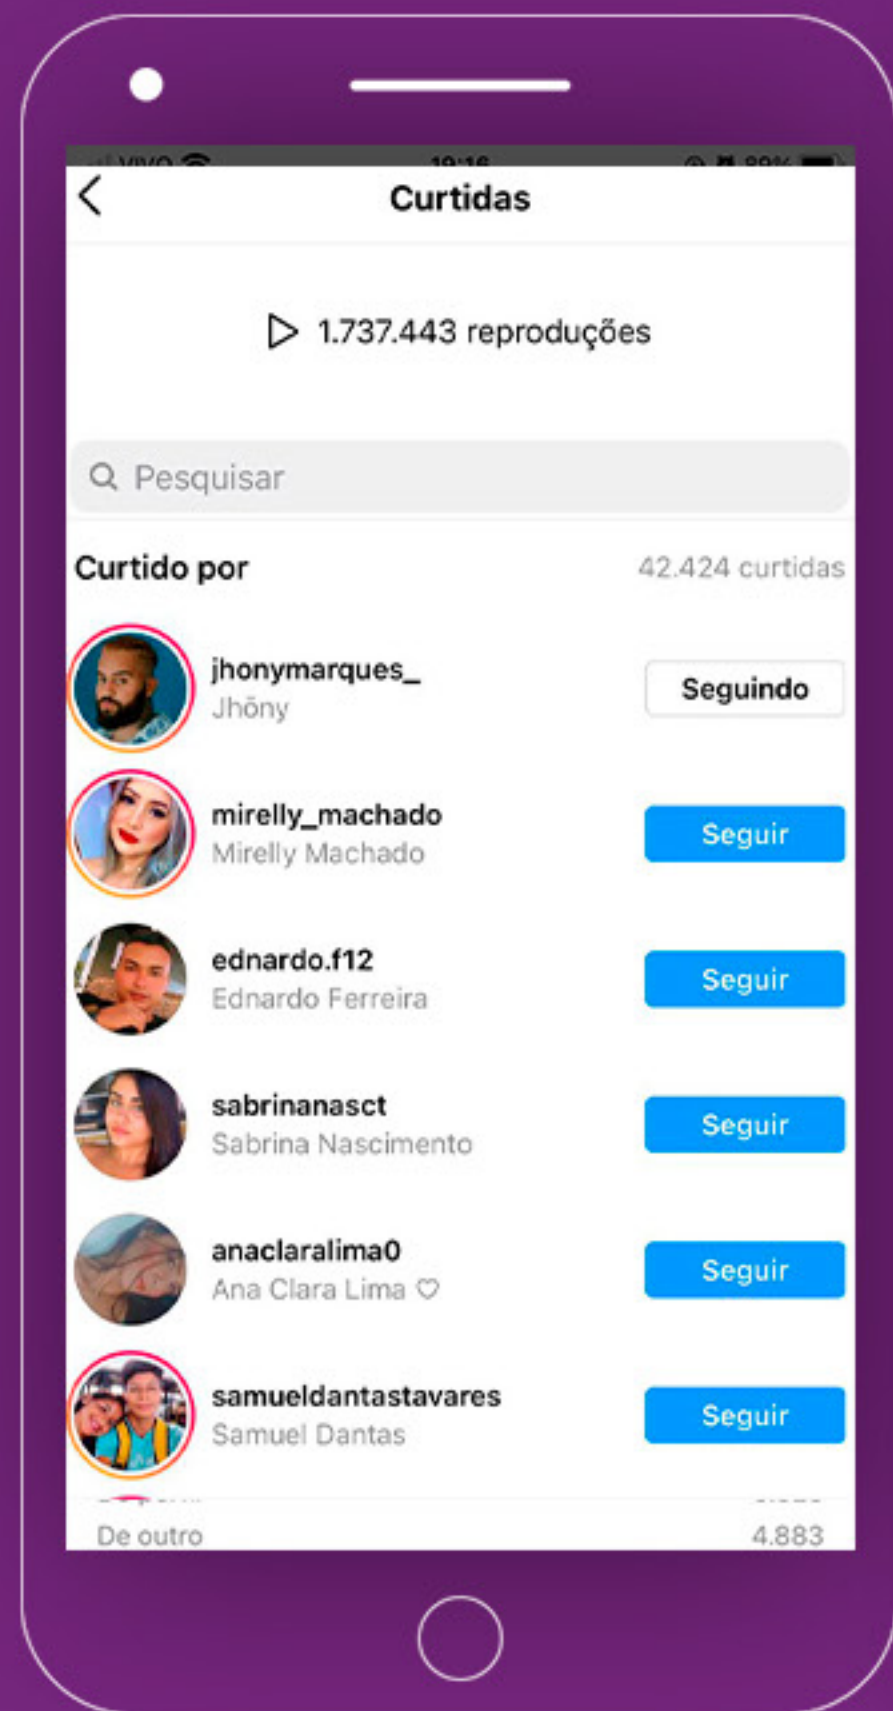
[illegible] VIVO 19:16 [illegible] 89%

Curtidas

1.737.443 reproduções

Pesquisar

Curtido por

42.424 curtidas

jhonymarques_
Jhõny
Seguindo

mirelly_machado
Mirelly Machado
Seguir

ednardo.f12
Ednardo Ferreira
Seguir

sabrinanasct
Sabrina Nascimento
Seguir

anaclaralima0
Ana Clara Lima ♡
Seguir

samueldantastavares
Samuel Dantas
Seguir

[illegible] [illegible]

De outro 4.883